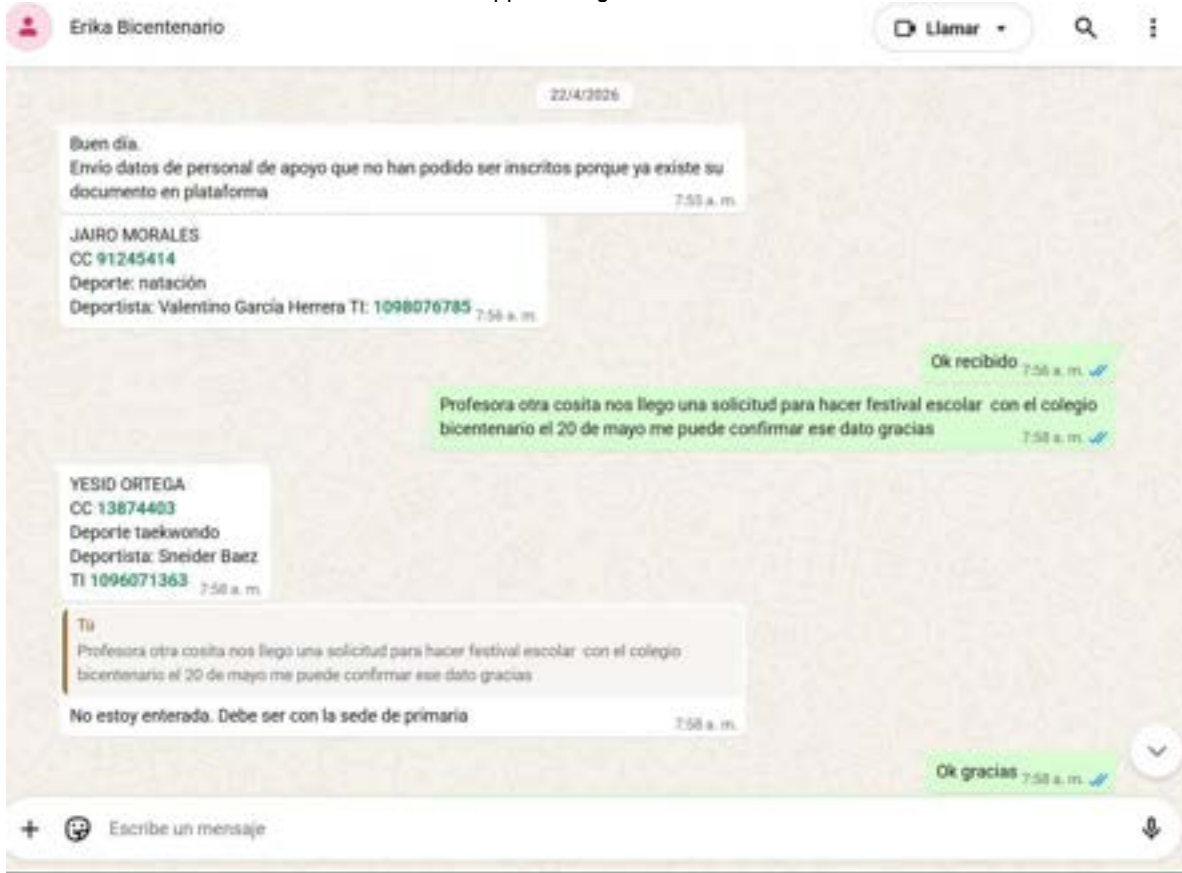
Erika Bicentenario

Llamar

22/4/2026

Buen día.
Envío datos de personal de apoyo que no han podido ser inscritos porque ya existe su documento en plataforma
7:55 a. m.

JAIRO MORALES
CC 91245414
Deporte: natación
Deportista: Valentino García Herrera TI: 1098076785 7:56 a. m.

Ok recibido 7:56 a. m.

Profesora otra cosita nos llego una solicitud para hacer festival escolar con el colegio bicentenario el 20 de mayo me puede confirmar ese dato gracias
7:58 a. m.

YESID ORTEGA
CC 13874403
Deporte taekwondo
Deportista: Sneider Baez
TI 1096071363 7:58 a. m.

Tú
Profesora otra cosita nos llego una solicitud para hacer festival escolar con el colegio bicentenario el 20 de mayo me puede confirmar ese dato gracias

No estoy enterada. Debe ser con la sede de primaria
7:58 a. m.

Ok gracias 7:58 a. m.

Escribe un mensaje